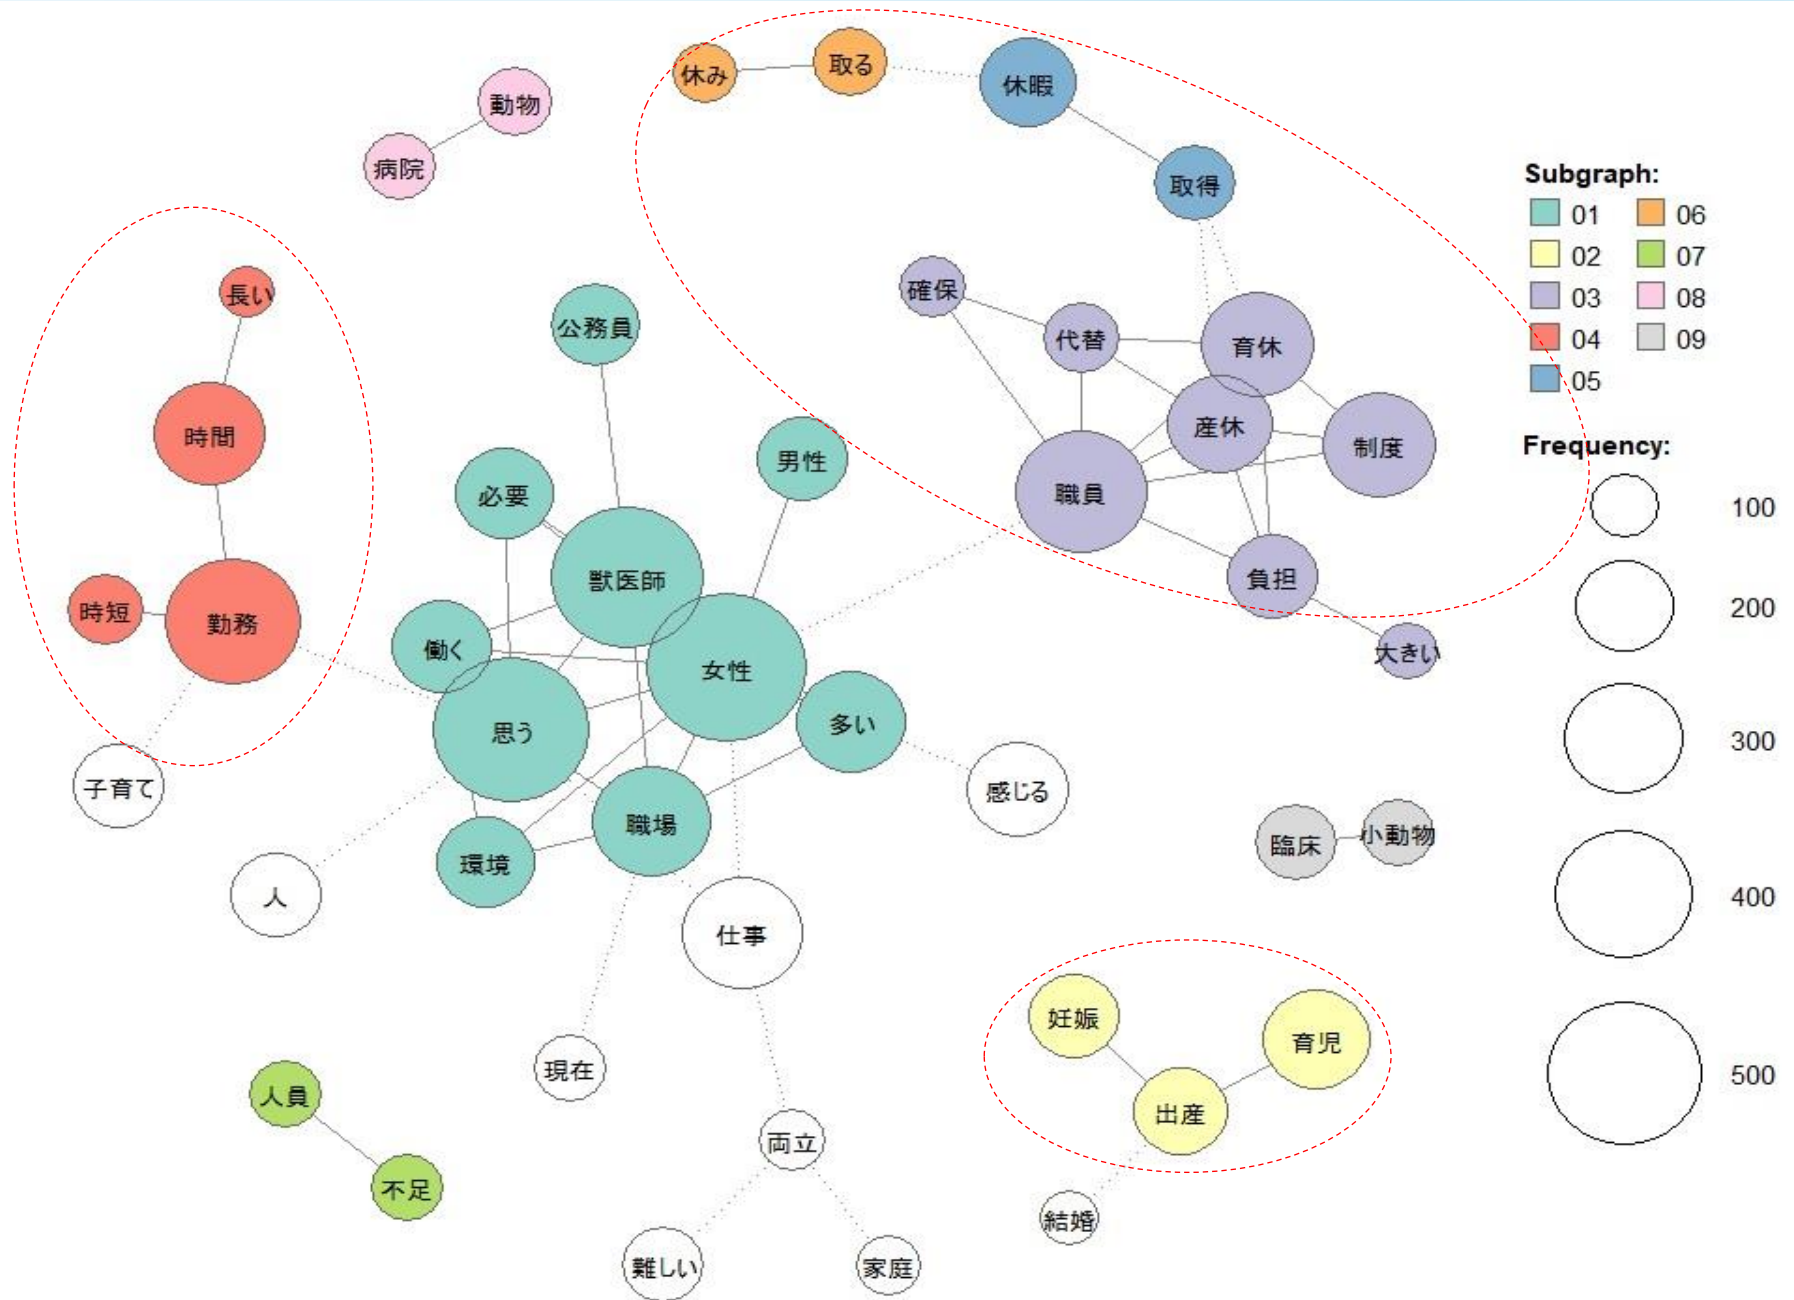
休み
取る
休暇
動物
病院
取得
長い
公務員
確保
代替
育休
時間
必要
男性
産休
制度
職員
獣医師
時短
勤務
負担
働く
女性
大きい
思う
多い
子育て
感じる
職場
環境
臨床
小動物
人
仕事
妊娠
育児
出産
現在
人員
両立
不足
結婚
難しい
家庭

Subgraph:
01
02
03
04
05
06
07
08
09

Frequency:
100
200
300
400
500